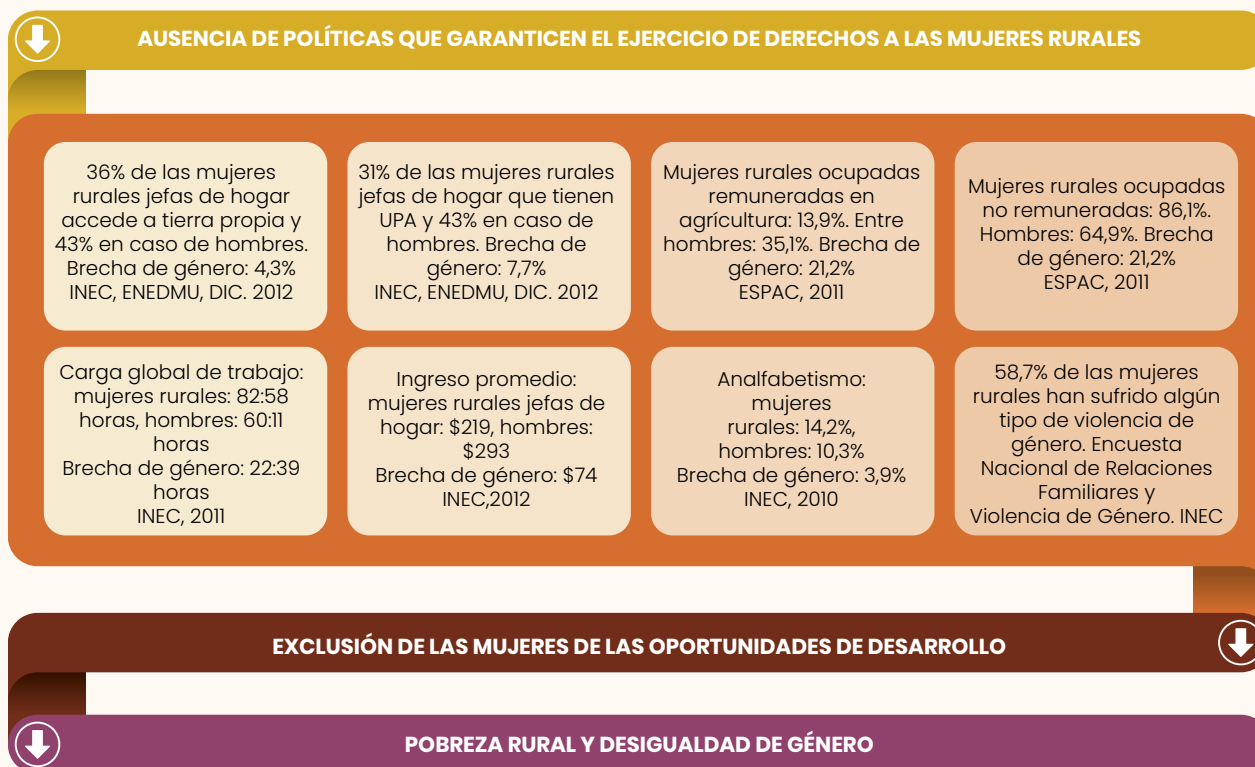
AUSENCIA DE POLÍTICAS QUE GARANTICEN EL EJERCICIO DE DERECHOS A LAS MUJERES RURALES

36% de las mujeres rurales jefas de hogar accede a tierra propia y 43% en caso de hombres. Brecha de género: 4,3% INEC, ENEDMU, DIC. 2012

31% de las mujeres rurales jefas de hogar que tienen UPA y 43% en caso de hombres. Brecha de género: 7,7% INEC, ENEDMU, DIC. 2012

Mujeres rurales ocupadas remuneradas en agrícultura: 13,9%. Entre hombres: 35,1%. Brecha de género: 21,2% ESPAC, 2011

Mujeres rurales ocupadas no remuneradas: 86,1%. Hombres: 64,9%. Brecha de género: 21,2% ESPAC, 2011

Carga global de trabajo: mujeres rurales: 82:58 horas, hombres: 60:11 horas
Brecha de género: 22:39 horas
INEC, 2011

Ingreso promedio: mujeres rurales jefas de hogar: $219, hombres: $293
Brecha de género: $74
INEC,2012

Analfabetismo: mujeres rurales: 14,2%, hombres: 10,3%
Brecha de género: 3,9%
INEC, 2010

58,7% de las mujeres rurales han sufrido algún tipo de violencia de género. Encuesta Nacional de Relaciones Familiares y Violencia de Género. INEC

EXCLUSIÓN DE LAS MUJERES DE LAS OPORTUNIDADES DE DESARROLLO

POBREZA RURAL Y DESIGUALDAD DE GÉNERO